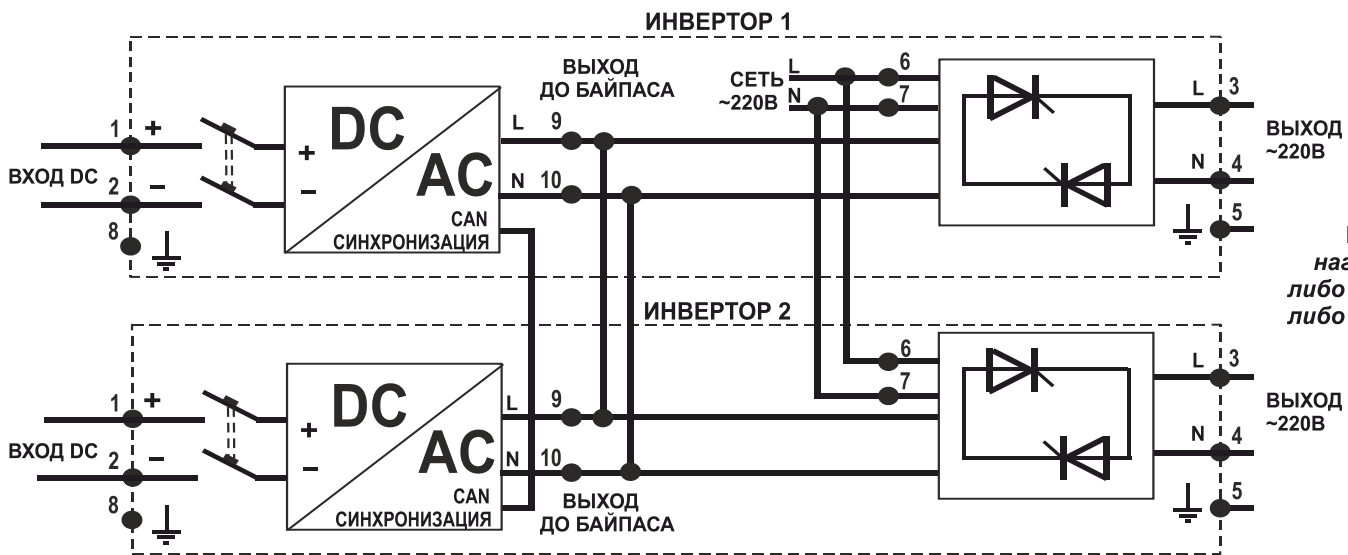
ИНВЕРТОР 1

ВХОД DC
1 +
2 –
8
+
–
DC
AC
CAN
СИНХРОНИЗАЦИЯ
L 9
N 10
ВЫХОД ДО БАЙПАСА
СЕТЬ ~220В
L
N
6
7
L 3
N 4
5
ВЫХОД ~220В

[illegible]
на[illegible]
либо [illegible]
либо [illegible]

ИНВЕРТОР 2

ВХОД DC
1 +
2 –
8
+
–
DC
AC
CAN
СИНХРОНИЗАЦИЯ
L 9
N 10
ВЫХОД ДО БАЙПАСА
6
7
L 3
N 4
5
ВЫХОД ~220В